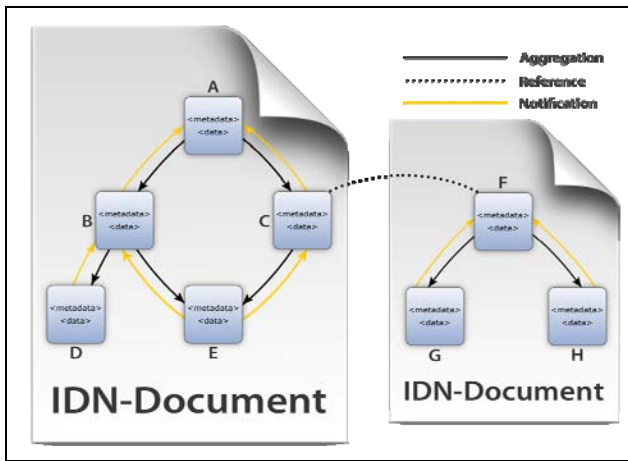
Aggregation
Reference
Notification

A
<metadata>
<data>

B
<metadata>
<data>

C
<metadata>
<data>

D
<metadata>
<data>

E
<metadata>
<data>

IDN-Document

F
<metadata>
<data>

G
<metadata>
<data>

H
<metadata>
<data>

IDN-Document